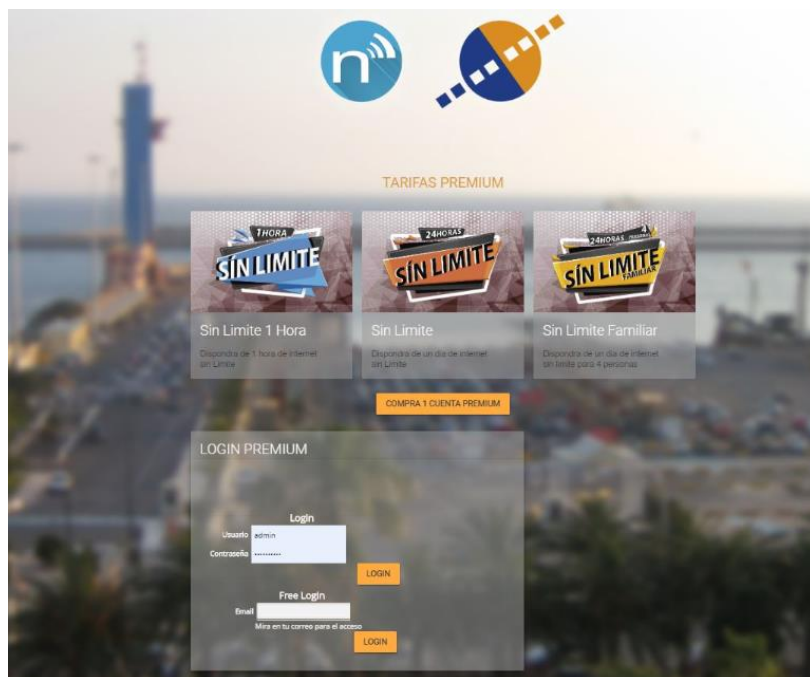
n

TARIFAS PREMIUM

1 HORA
SÍN LIMITE

Sin Limite 1 Hora

Dispondra de 1 hora de internet sin Limite

24HORAS
SÍN LIMITE

Sin Limite

Disponda de un dia de internet sin Limite

24HORAS
SÍN LIMITE
FAMILIAR

Sin Limite Familiar

Disponda de un dia de internet sin limite para 4 personas

COMPRA 1 CUENTA PREMIUM

LOGIN PREMIUM

Login

Usuario admin

Contraseña ••••••••••

LOGIN

Free Login

Email

Mira en tu correo para el acceso

LOGIN